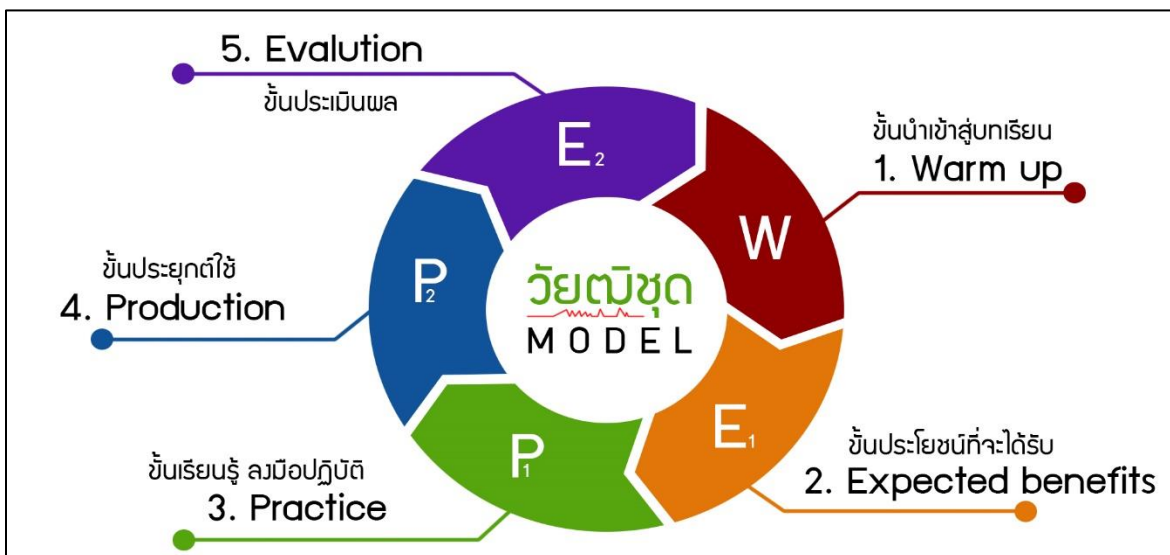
5. Evalution
ขั้นประเมินผล

ขั้นนำเข้าสู่บทเรียน
1. Warm up

$E_2$

W

ขั้นประยุกต์ใช้
4. Production

$P_2$

วัยฒิชุด
MODEL

$E_1$

$P_1$

ขั้นประโยชน์ที่จะได้รับ
2. Expected benefits

ขั้นเรียนรู้ ลงมือปฏิบัติ
3. Practice